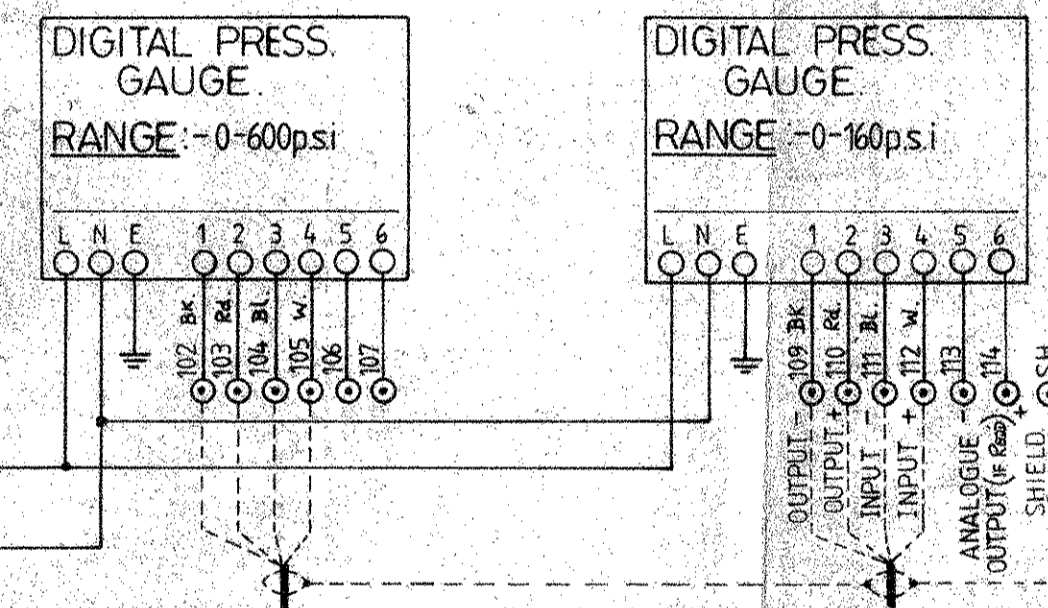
DIGITAL PRESS. GAUGE.

RANGE:-0-600p.s.i

L N E 1 2 3 4 5 6

BK Rd BL W.

102 103 104 105 106 107

DIGITAL PRESS. GAUGE.

RANGE -0-160p.s.i

L N E 1 2 3 4 5 6

109 BK 110 Rd 111 BL 112 W. 113 114

OUTPUT – OUTPUT + INPUT – INPUT + ANALOGUE – OUTPUT (IF Reqd) +

SHIELD

SH